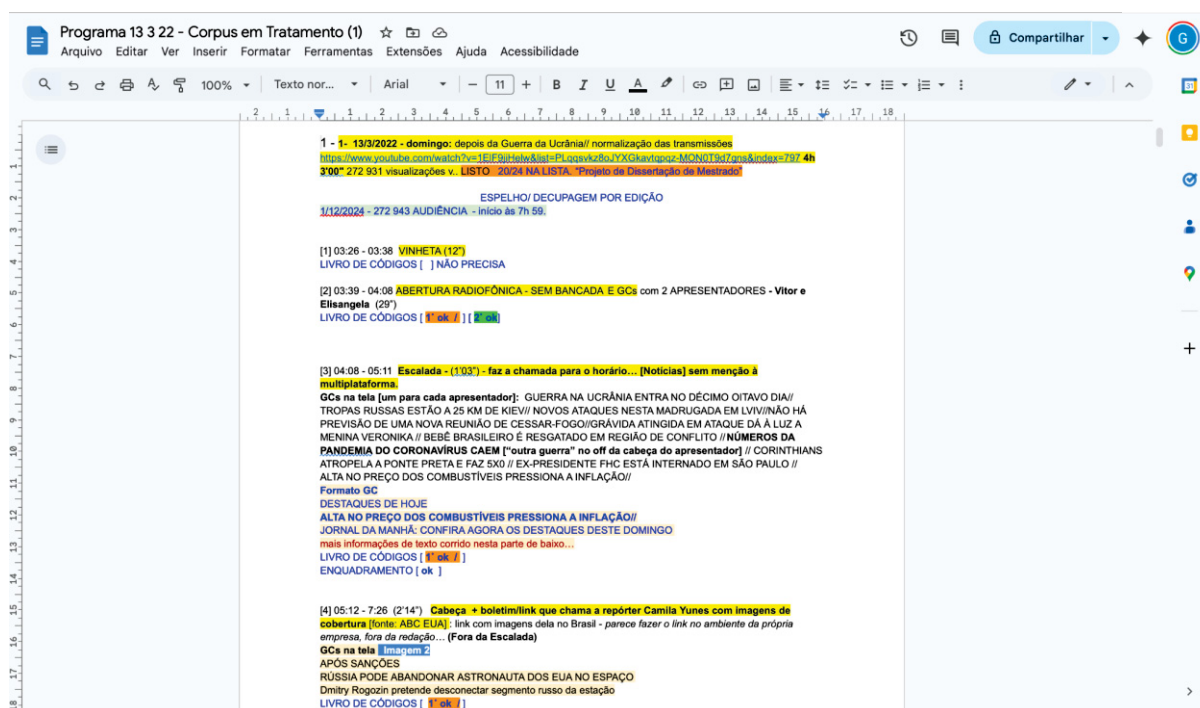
Programa 13 3 22 - Corpus em Tratamento (1)
Arquivo Editar Ver Inserir Formatar Ferramentas Extensões Ajuda Acessibilidade
Compartilhar
100% Texto nor... Arial 11 B I U A

1 - 1- 13/3/2022 - domingo: depois da Guerra da Ucrânia// normalização das transmissões
https://www.youtube.com/watch?v=1EJF9jjHelw&list=PLqqsvkz8oJYXGkavtqpqz-MON0T9d7gns&index=797 4h 3'00" 272 931 visualizações v.. LISTO 20/24 NA LISTA. "Projeto de Dissertação de Mestrado"

ESPELHO/ DECUPAGEM POR EDIÇÃO
1/12/2024 - 272 943 AUDIÊNCIA - início às 7h 59.

[1] 03:26 - 03:38 VINHETA (12")
LIVRO DE CÓDIGOS [ ] NÃO PRECISA

[2] 03:39 - 04:08 ABERTURA RADIOFÔNICA - SEM BANCADA E GCs com 2 APRESENTADORES - Vitor e Elisangela (29")
LIVRO DE CÓDIGOS [ 1° ok / ] [ 2° ok]

[3] 04:08 - 05:11 Escalada - (1'03") - faz a chamada para o horário… [Notícias] sem menção à multiplataforma.
GCs na tela [um para cada apresentador]: GUERRA NA UCRÂNIA ENTRA NO DÉCIMO OITAVO DIA// TROPAS RUSSAS ESTÃO A 25 KM DE KIEV// NOVOS ATAQUES NESTA MADRUGADA EM LVIV//NÃO HÁ PREVISÃO DE UMA NOVA REUNIÃO DE CESSAR-FOGO//GRÁVIDA ATINGIDA EM ATAQUE DÁ À LUZ A MENINA VERONIKA // BEBÊ BRASILEIRO É RESGATADO EM REGIÃO DE CONFLITO //NÚMEROS DA PANDEMIA DO CORONAVÍRUS CAEM ["outra guerra" no off da cabeça do apresentador] // CORINTHIANS ATROPELA A PONTE PRETA E FAZ 5X0 // EX-PRESIDENTE FHC ESTÁ INTERNADO EM SÃO PAULO // ALTA NO PREÇO DOS COMBUSTÍVEIS PRESSIONA A INFLAÇÃO//
Formato GC
DESTAQUES DE HOJE
ALTA NO PREÇO DOS COMBUSTÍVEIS PRESSIONA A INFLAÇÃO//
JORNAL DA MANHÃ: CONFIRA AGORA OS DESTAQUES DESTE DOMINGO
mais informações de texto corrido nesta parte de baixo…
LIVRO DE CÓDIGOS [ 1° ok / ]
ENQUADRAMENTO [ ok ]

[4] 05:12 - 7:26 (2'14") Cabeça + boletim/link que chama a repórter Camila Yunes com imagens de cobertura [fonte: ABC EUA] : link com imagens dela no Brasil - parece fazer o link no ambiente da própria empresa, fora da redação… (Fora da Escalada)
GCs na tela Imagem 2
APÓS SANÇÕES
RÚSSIA PODE ABANDONAR ASTRONAUTA DOS EUA NO ESPAÇO
Dmitry Rogozin pretende desconectar segmento russo da estação
LIVRO DE CÓDIGOS [ 1° ok / ]